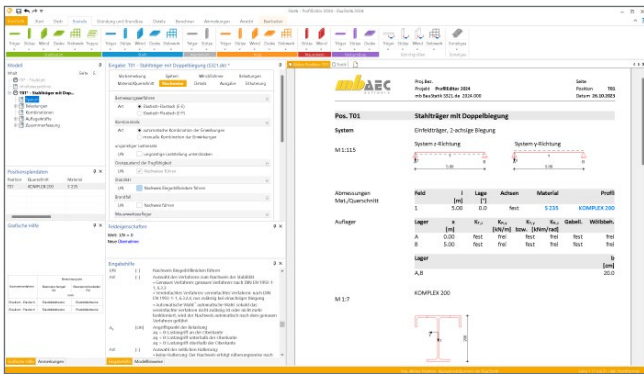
Proj.Bez.
Projekt Profilträger 2024
mb BauStatik S321.de 2024.000

Seite
Position T01
Datum 26.03.2024

Pos. T01 Stahlträger mit Doppelbiegung

System
Einfeldträger, 2-achsige Biegung

System z-Richtung
System y-Richtung

M 1:115

Abmessungen
Mat./Querschnitt

| Feld | l [m] | Lage [°] | Achsen | Material | Profil |
|---|---|---|---|---|---|
| 1 | 5.00 | 0.00 | fest | S 235 | KOMPLEX 200 |

Auflager

| Lager | x [m] | $K_{T,z}$ [kN/m] | $K_{R,z}$ bzw. | $K_{T,y}$ [kNm/rad] | $K_{R,y}$ | Gabel. | Wölbbeh. |
|---|---|---|---|---|---|---|---|
| A | 0.00 | fest | frei | fest | frei | fest | frei |
| B | 5.00 | fest | frei | fest | frei | fest | frei |

Lager
A,B
b [cm]
20.0

M 1:7
KOMPLEX 200

Eingabe: T01 - Stahlträger mit Doppelbiegung (S321.de)

Nachweise
Details
Ausgabe
Erläuterung

Art
Elastisch-Elastisch (E-E)
Elastisch-Plastisch (E-P)

Kombination
automatische Kombination der Einwirkungen
manuelle Kombination der Einwirkungen

Drehsteifigkeit
Stabilität
Nachweis Biegedrillknicken führen
Brandfall
Nachweis führen

Positionsplandaten
Position Querschnitt Material
T01 KOMPLEX 200 S 235

Grafische Hilfe
Eingabehilfe
Anmerkungen